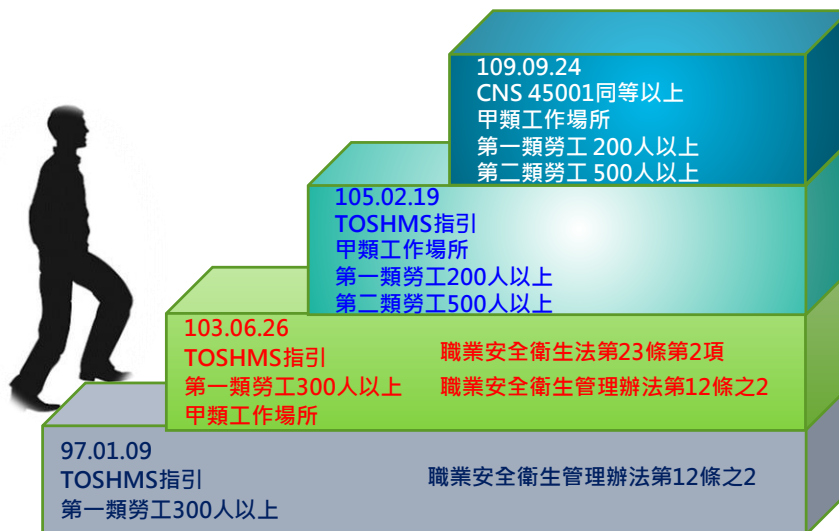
109.09.24
CNS 45001同等以上
甲類工作場所
第一類勞工 200人以上
第二類勞工 500人以上

105.02.19
TOSHMS指引
甲類工作場所
第一類勞工200人以上
第二類勞工500人以上

103.06.26
TOSHMS指引
第一類勞工300人以上
甲類工作場所

職業安全衛生法第23條第2項
職業安全衛生管理辦法第12條之2

97.01.09
TOSHMS指引
第一類勞工300人以上

職業安全衛生管理辦法第12條之2